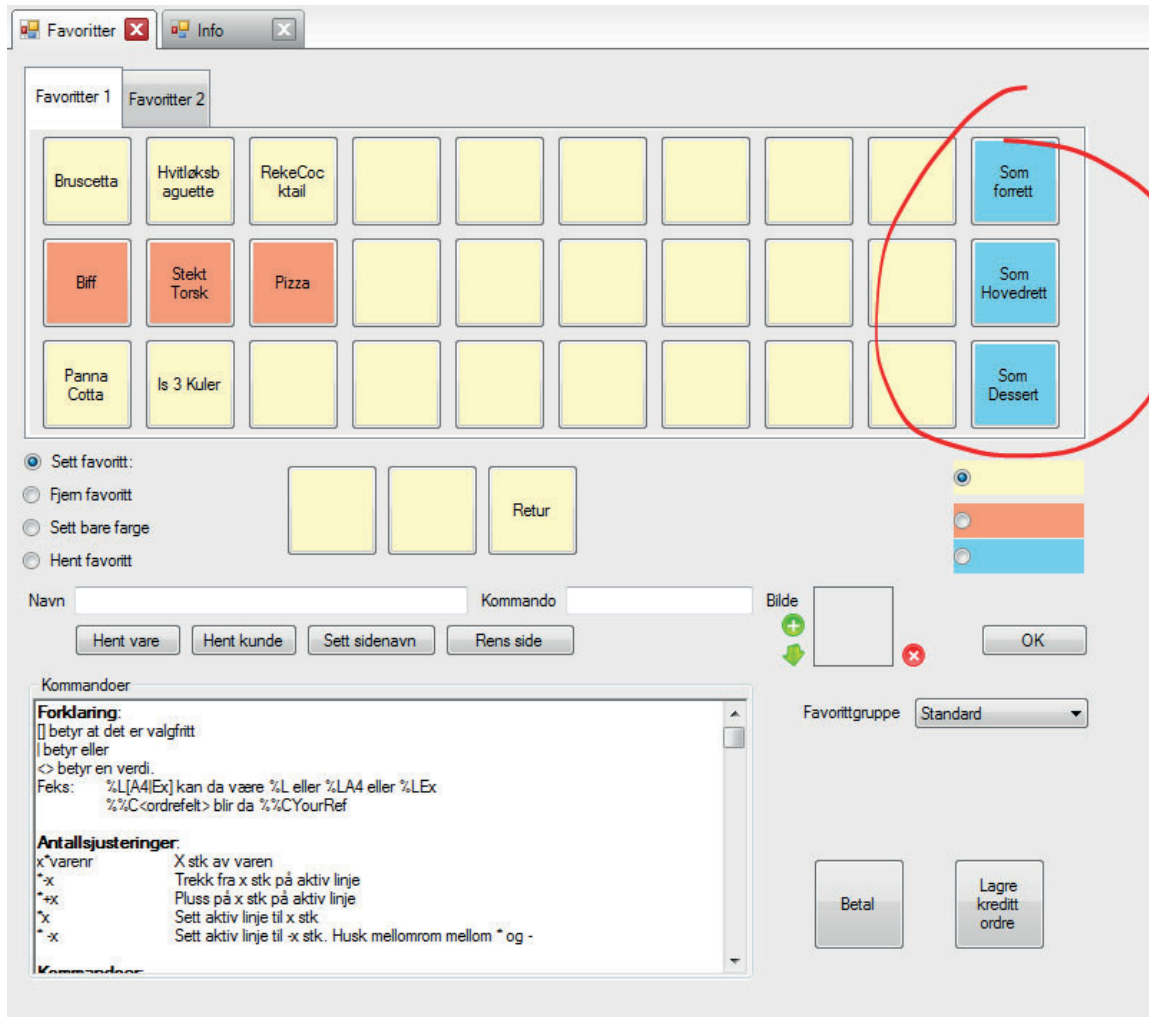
Favoritter Info

Favoritter 1 Favoritter 2

Bruscetta
Hvitløksbaguette
RekeCocktail
Som forrett
Biff
Stekt Torsk
Pizza
Som Hovedrett
Panna Cotta
Is 3 Kuler
Som Dessert

Sett favoritt:
Fjern favoritt
Sett bare farge
Hent favoritt

Retur

Navn
Kommando
Bilde
Hent vare
Hent kunde
Sett sidenavn
Rens side
OK

Kommandoer

**Forklaring**:
[] betyr at det er valgfritt
| betyr eller
<> betyr en verdi.
Feks: %L[A4|Ex] kan da være %L eller %LA4 eller %LEx
%%C<ordrefelt> blir da %%CYourRef

**Antallsjusteringer**:
x*varenr X stk av varen
*-x Trekk fra x stk på aktiv linje
*+x Pluss på x stk på aktiv linje
*x Sett aktiv linje til x stk
* -x Sett aktiv linje til -x stk. Husk mellomrom mellom * og -

**Kommandoer**:

Favorittgruppe Standard

Betal
Lagre kreditt ordre